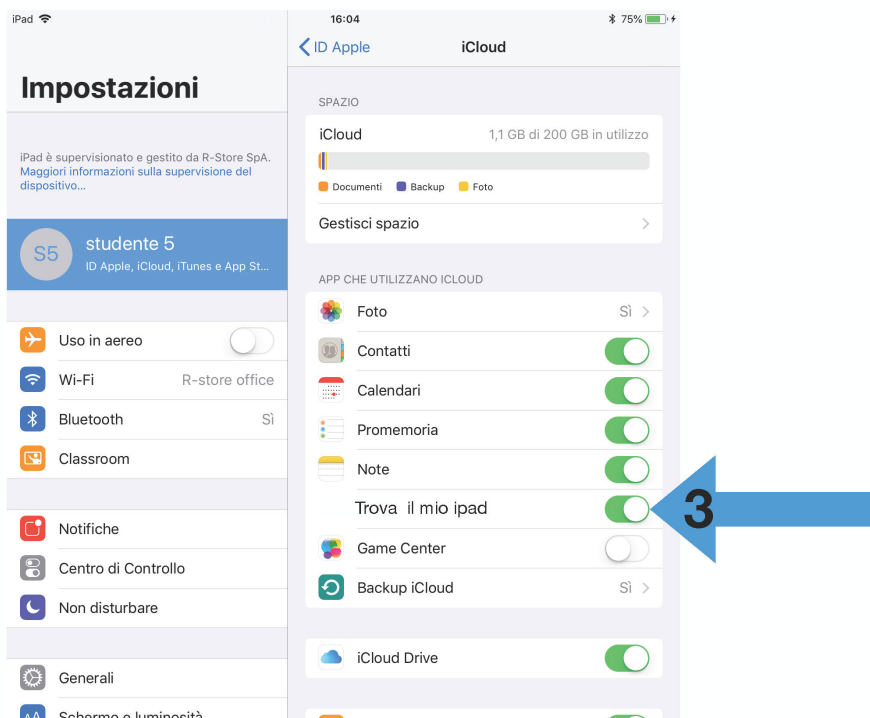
iPad

Impostazioni

iPad è supervisionato e gestito da R-Store SpA. Maggiori informazioni sulla supervisione del dispositivo...

S5 studente 5
ID Apple, iCloud, iTunes e App St...

Uso in aereo

Wi-Fi R-store office

Bluetooth Sì

Classroom

Notifiche

Centro di Controllo

Non disturbare

Generali

Schermo e luminosità

16:04

75%

ID Apple iCloud

SPAZIO

iCloud 1,1 GB di 200 GB in utilizzo

Documenti Backup Foto

Gestisci spazio

APP CHE UTILIZZANO ICLOUD

Foto Sì

Contatti

Calendari

Promemoria

Note

Trova il mio ipad

Game Center

Backup iCloud Sì

iCloud Drive

3